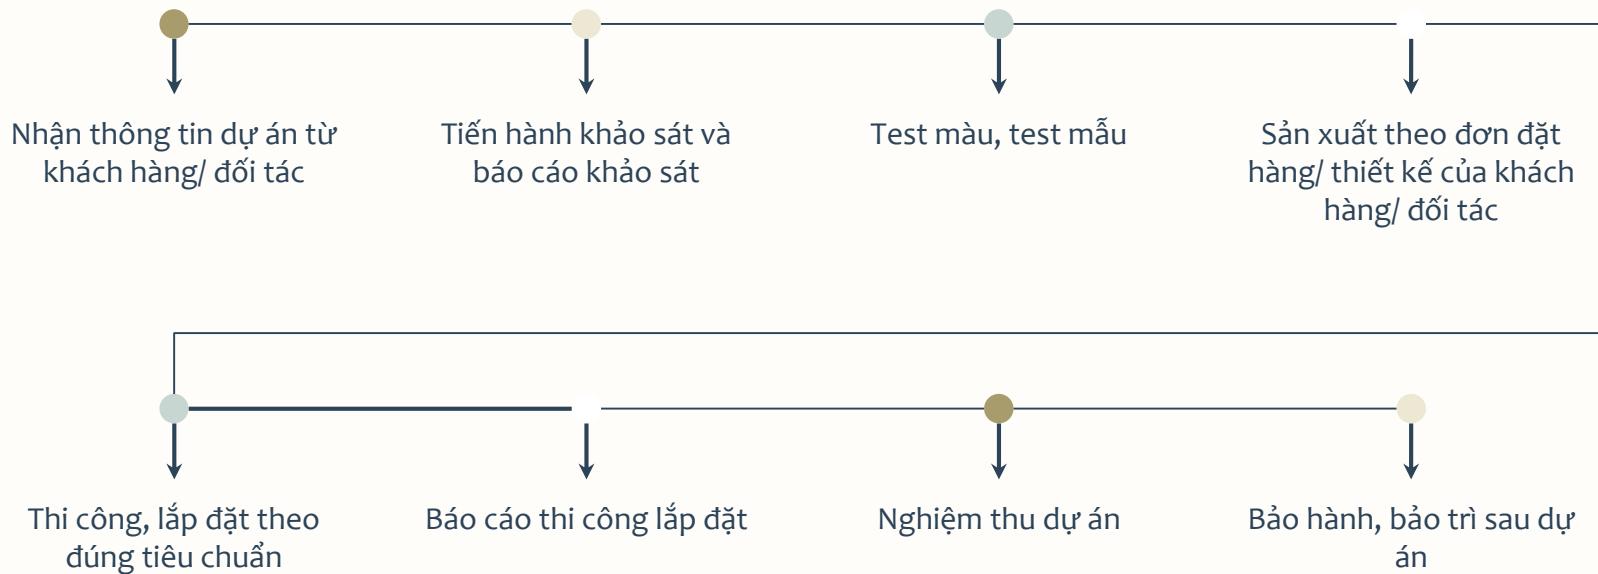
Nhận thông tin dự án từ khách hàng/ đối tác

Tiến hành khảo sát và báo cáo khảo sát

Test màu, test mẫu

Sản xuất theo đơn đặt hàng/ thiết kế của khách hàng/ đối tác

Thi công, lắp đặt theo đúng tiêu chuẩn

Báo cáo thi công lắp đặt

Nghiệm thu dự án

Bảo hành, bảo trì sau dự án